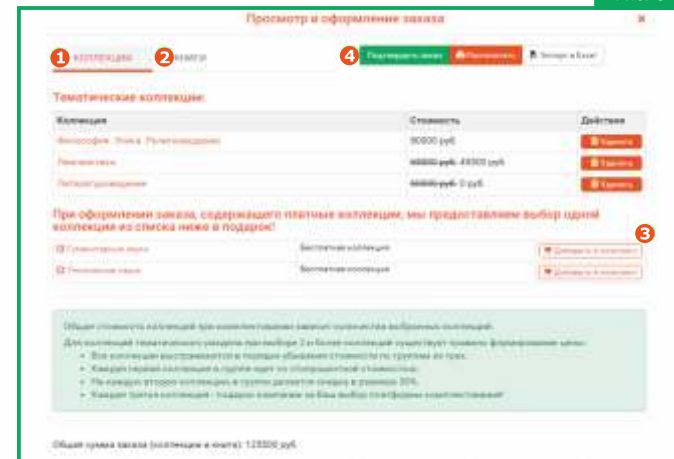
Просмотр и оформление заказа

×

1 КОЛЛЕКЦИИ 2 КНИГИ

4 Подтвердить заказ Перезагрузить Экспорт в Excel

Тематические коллекции:

| Коллекция | Стоимость | Действия |
|---|---|---|
| Философия. Этика. Религиоведение | 90000 руб | Удалить |
| Лингвистика | ~~60000 руб.~~ 49500 руб | Удалить |
| Литературоведение | ~~60000 руб.~~ 0 руб | Удалить |

При оформлении заказа, содержащего платные коллекции, мы предоставляем выбор одной коллекции из списка ниже в подарок!

3

| | | |
|---|---|---|
| Гуманитарные науки | Бесплатная коллекция | Добавить в коллекцию |
| Технические науки | Бесплатная коллекция | Добавить в коллекцию |

Общая стоимость коллекций при комплектовании зависит количества выбранных коллекций.

Для коллекций тематического заказа при выборе 3 и более коллекций существует правило формирования цены:
• Все коллекции выстраиваются в порядке убывания стоимости по группам из трех.
• Каждая первая коллекция в группе идет по стопроцентной стоимости.
• На каждую вторую коллекцию в группе делается скидка в размере 30%.
• Каждая третья коллекция - подарок в комплект на Ваш выбор (платформы комплектования)

Общая сумма заказа (коллекции и книги): 125500 руб.